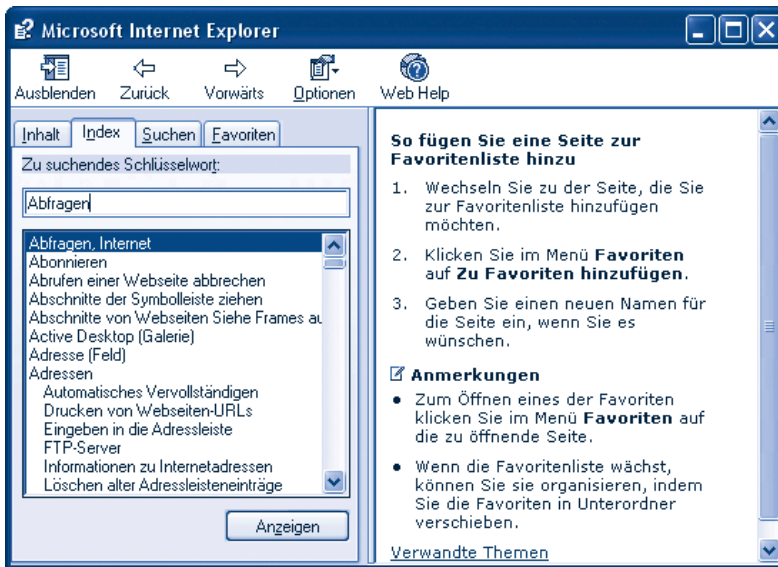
Microsoft Internet Explorer

Ausblenden Zurück Vorwärts Optionen Web Help

Inhalt | Index | Suchen | Favoriten

Zu suchendes Schlüsselwort:

Abfragen

Abfragen, Internet
Abonnieren
Abrufen einer Webseite abbrechen
Abschnitte der Symbolleiste ziehen
Abschnitte von Webseiten Siehe Frames au
Active Desktop (Galerie)
Adresse (Feld)
Adressen
Automatisches Vervollständigen
Drucken von Webseiten-URLs
Eingeben in die Adressleiste
FTP-Server
Informationen zu Internetadressen
Löschen alter Adressleisteneinträge

Anzeigen

So fügen Sie eine Seite zur Favoritenliste hinzu

1. Wechseln Sie zu der Seite, die Sie zur Favoritenliste hinzufügen möchten.

2. Klicken Sie im Menü **Favoriten** auf **Zu Favoriten hinzufügen**.

3. Geben Sie einen neuen Namen für die Seite ein, wenn Sie es wünschen.

Anmerkungen

• Zum Öffnen eines der Favoriten klicken Sie im Menü **Favoriten** auf die zu öffnende Seite.

• Wenn die Favoritenliste wächst, können Sie sie organisieren, indem Sie die Favoriten in Unterordner verschieben.

Verwandte Themen